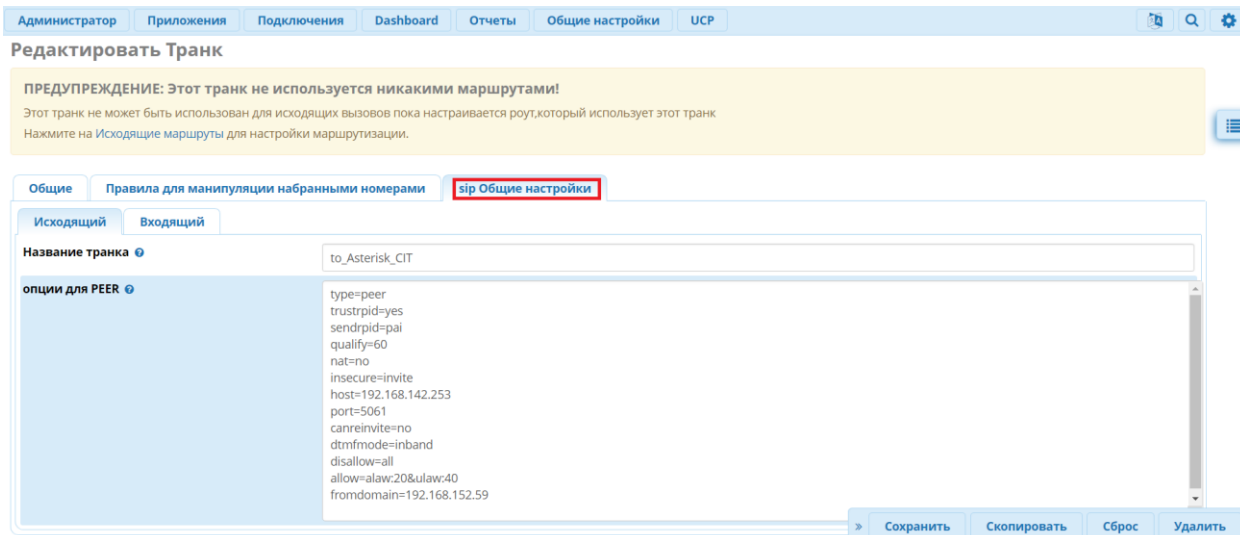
Администратор Приложения Подключения Dashboard Отчеты Общие настройки UCP

Редактировать Транк

ПРЕДУПРЕЖДЕНИЕ: Этот транк не используется никакими маршрутами!

Этот транк не может быть использован для исходящих вызовов пока настраивается роут,который использует этот транк

Нажмите на Исходящие маршруты для настройки маршрутизации.

Общие Правила для манипуляции набранными номерами sip Общие настройки

Исходящий Входящий

Название транка

to_Asterisk_CIT

опции для PEER

type=peer
trustrpid=yes
sendrpid=pai
qualify=60
nat=no
insecure=invite
host=192.168.142.253
port=5061
canreinvite=no
dtmfmode=inband
disallow=all
allow=alaw:20&ulaw:40
fromdomain=192.168.152.59

» Сохранить Скопировать Сброс Удалить